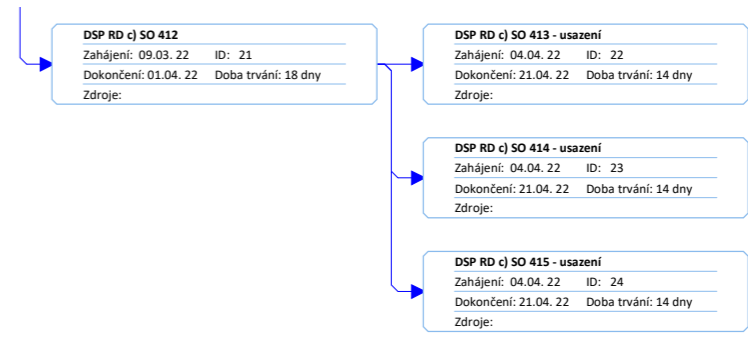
DSP RD c) SO 412
Zahájení: 09.03. 22 ID: 21
Dokončení: 01.04. 22 Doba trvání: 18 dny
Zdroje:

DSP RD c) SO 413 - usazení
Zahájení: 04.04. 22 ID: 22
Dokončení: 21.04. 22 Doba trvání: 14 dny
Zdroje:

DSP RD c) SO 414 - usazení
Zahájení: 04.04. 22 ID: 23
Dokončení: 21.04. 22 Doba trvání: 14 dny
Zdroje:

DSP RD c) SO 415 - usazení
Zahájení: 04.04. 22 ID: 24
Dokončení: 21.04. 22 Doba trvání: 14 dny
Zdroje: